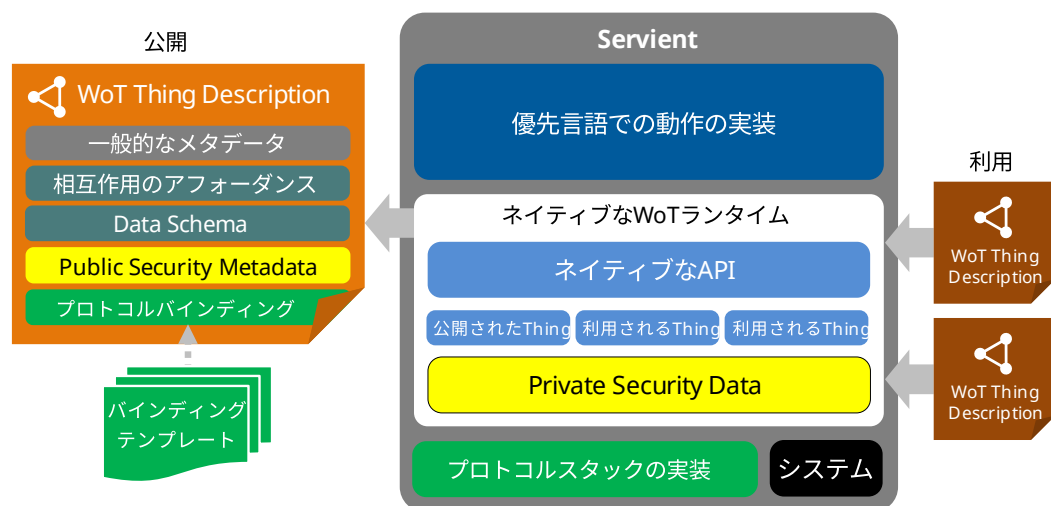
公開

WoT Thing Description

一般的なメタデータ

相互作用のアフォーダンス

Data Schema

Public Security Metadata

プロトコルバインディング

バインディング
テンプレート

Servient

優先言語での動作の実装

ネイティブなWoTランタイム

ネイティブなAPI

公開されたThing

利用されるThing

利用されるThing

Private Security Data

プロトコルスタックの実装

システム

利用

WoT Thing
Description

WoT Thing
Description